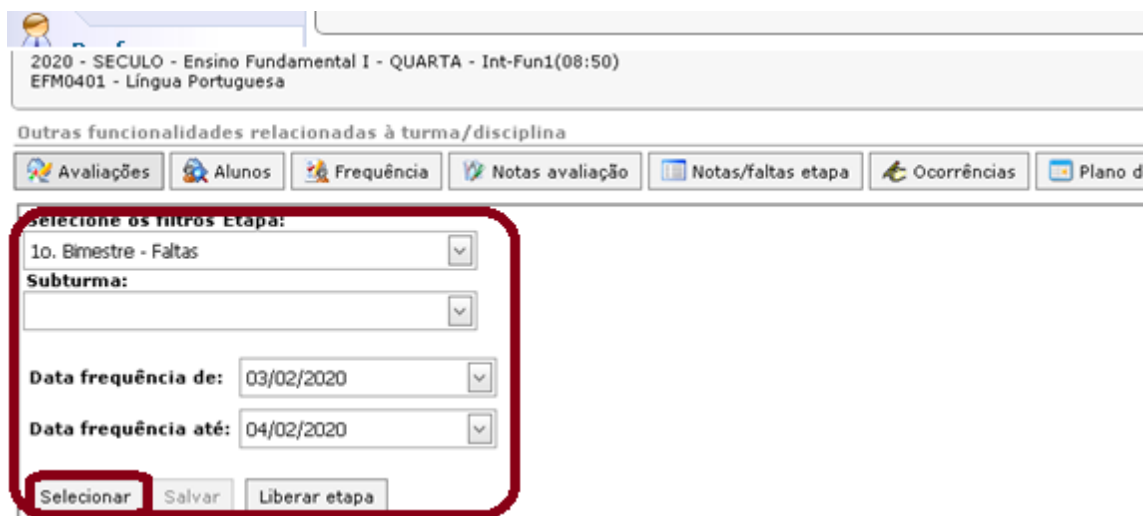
Prof

2020 - SECULO - Ensino Fundamental I - QUARTA - Int-Fun1(08:50)
EFM0401 - Língua Portuguesa

Outras funcionalidades relacionadas à turma/disciplina

Avaliações | Alunos | Frequência | Notas avaliação | Notas/faltas etapa | Ocorrências | Plano d

Selecione os filtros Etapa:
1o. Bimestre - Faltas
Subturma:

Data frequência de: 03/02/2020
Data frequência até: 04/02/2020

Selecionar | Salvar | Liberar etapa